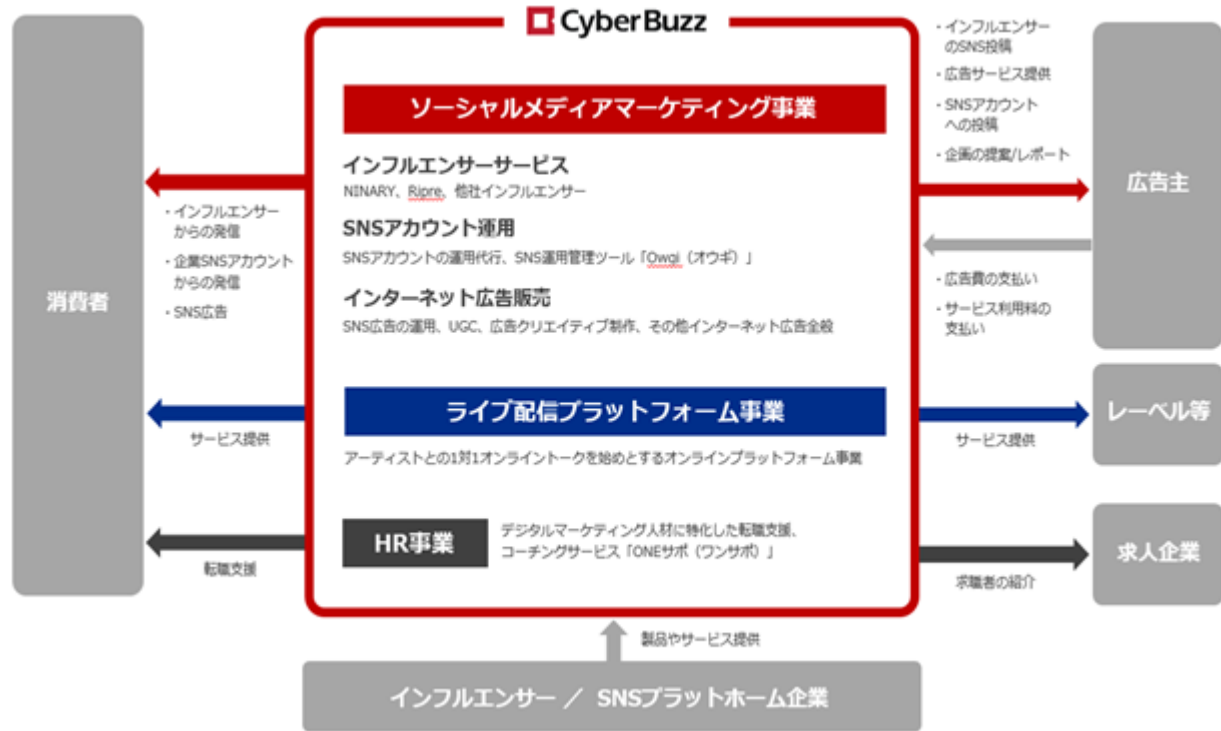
CyberBuzz

ソーシャルメディアマーケティング事業

インフルエンサーサービス
NINARY、Ripre、他社インフルエンサー

SNSアカウント運用
SNSアカウントの運用代行、SNS運用管理ツール「Owgi（オウギ）」

インターネット広告販売
SNS広告の運用、UGC、広告クリエイティブ制作、その他インターネット広告全般

ライブ配信プラットフォーム事業
アーティストとの1対1オンライントークを始めとするオンラインプラットフォーム事業

HR事業
デジタルマーケティング人材に特化した転職支援、コーチングサービス「ONEサポ（ワンサポ）」

消費者

・インフルエンサーからの発信
・企業SNSアカウントからの発信
・SNS広告

サービス提供

転職支援

・インフルエンサーのSNS投稿
・広告サービス提供
・SNSアカウントへの投稿
・企画の提案/レポート

広告主

・広告費の支払い
・サービス利用料の支払い

レーベル等

サービス提供

求人企業

求職者の紹介

製品やサービス提供

インフルエンサー ／ SNSプラットホーム企業